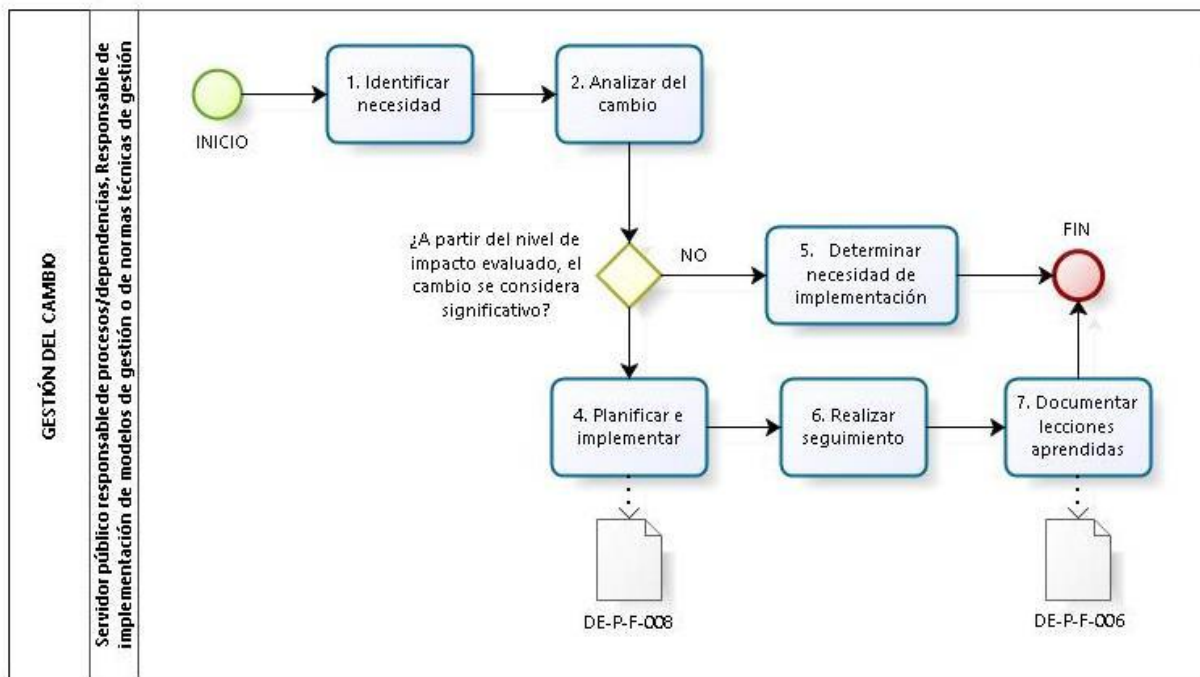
GESTIÓN DEL CAMBIO

Servidor público responsable de procesos/dependencias, Responsable de implementación de modelos de gestión o de normas técnicas de gestión

INICIO

1. Identificar necesidad

2. Analizar del cambio

¿A partir del nivel de impacto evaluado, el cambio se considera significativo?

NO

5. Determinar necesidad de implementación

FIN

4. Planificar e implementar

6. Realizar seguimiento

7. Documentar lecciones aprendidas

DE-P-F-008

DE-P-F-006